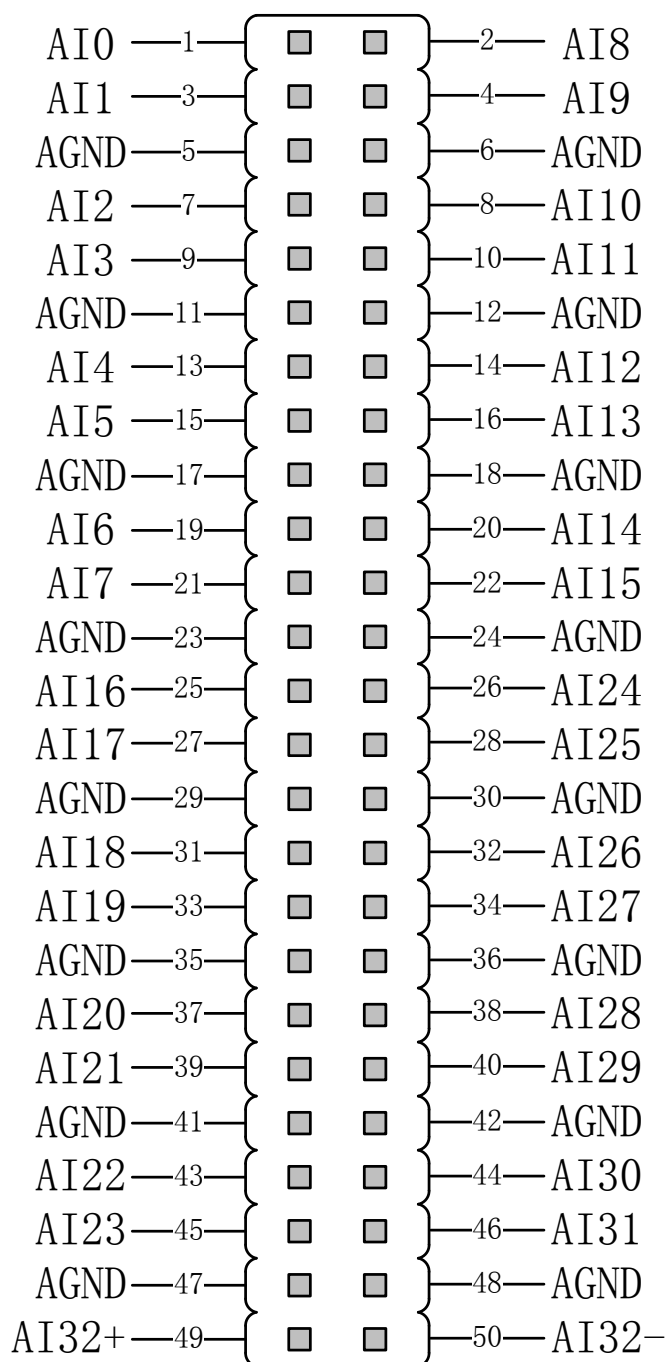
| | | | |
|---|---|---|---|
| AI0 | 1 | 2 | AI8 |
| AI1 | 3 | 4 | AI9 |
| AGND | 5 | 6 | AGND |
| AI2 | 7 | 8 | AI10 |
| AI3 | 9 | 10 | AI11 |
| AGND | 11 | 12 | AGND |
| AI4 | 13 | 14 | AI12 |
| AI5 | 15 | 16 | AI13 |
| AGND | 17 | 18 | AGND |
| AI6 | 19 | 20 | AI14 |
| AI7 | 21 | 22 | AI15 |
| AGND | 23 | 24 | AGND |
| AI16 | 25 | 26 | AI24 |
| AI17 | 27 | 28 | AI25 |
| AGND | 29 | 30 | AGND |
| AI18 | 31 | 32 | AI26 |
| AI19 | 33 | 34 | AI27 |
| AGND | 35 | 36 | AGND |
| AI20 | 37 | 38 | AI28 |
| AI21 | 39 | 40 | AI29 |
| AGND | 41 | 42 | AGND |
| AI22 | 43 | 44 | AI30 |
| AI23 | 45 | 46 | AI31 |
| AGND | 47 | 48 | AGND |
| AI32+ | 49 | 50 | AI32- |